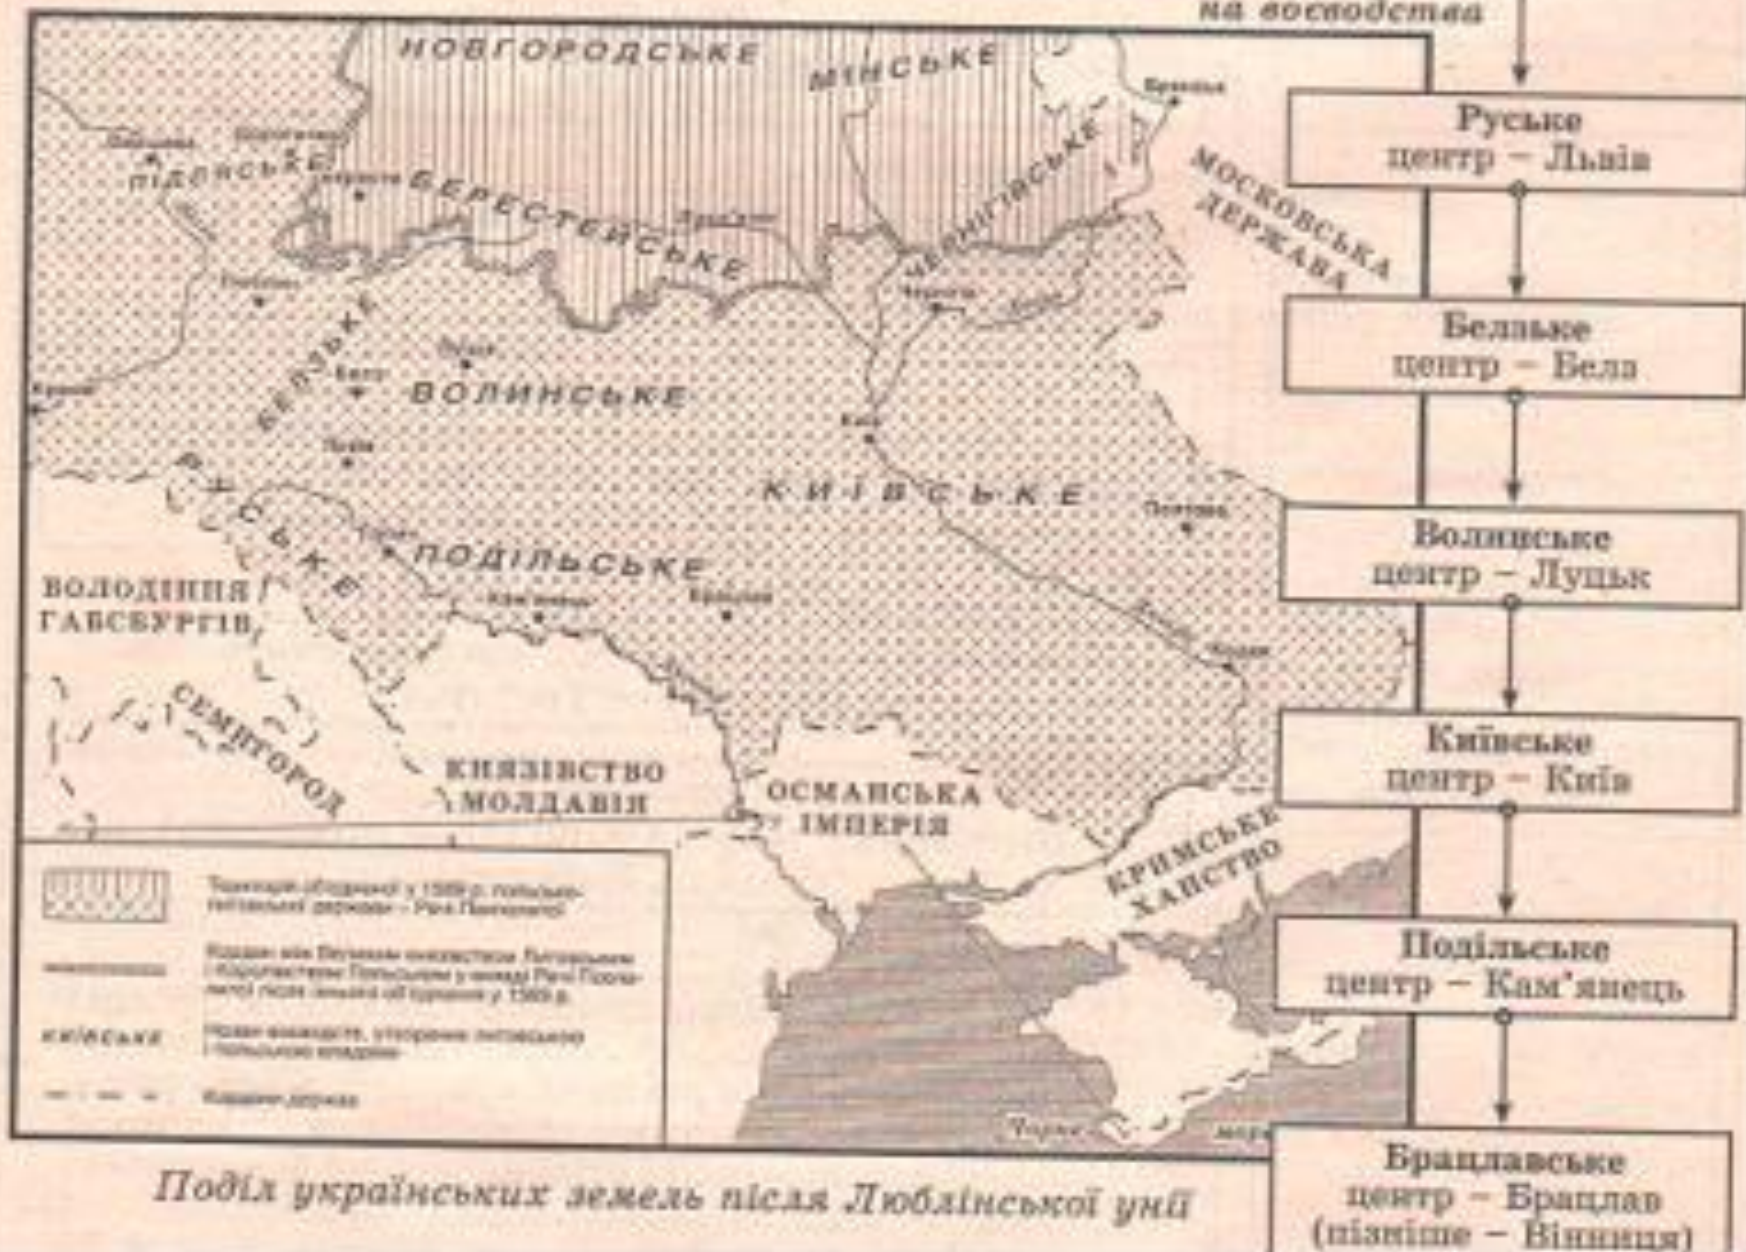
на воєводства

Руське
центр – Львів

Белзьке
центр – Белз

Волинське
центр – Луцьк

Київське
центр – Київ

Подільське
центр – Кам'янець

Брацлавське
центр – Брацлав
(пізніше – Вінниця)

НОВГОРОДСЬКЕ
МІНСЬКЕ
ПІДЛЯСЬКЕ
БЕРЕСТЕЙСЬКЕ
ЧЕРНІГІВСЬКЕ
МОСКОВСЬКА ДЕРЖАВА
БЕЛЗЬКЕ
ВОЛИНСЬКЕ
КИЇВСЬКЕ
РУСЬКЕ
ПОДІЛЬСЬКЕ
ВОЛОДІННЯ ГАБСБУРГІВ
СЕМИГОРОД
КНЯЗІВСТВО МОЛДАВІЯ
ОСМАНСЬКА ІМПЕРІЯ
КРИМСЬКЕ ХАНСТВО

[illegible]
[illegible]
київське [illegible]
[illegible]

Поділ українських земель після Люблінської унії